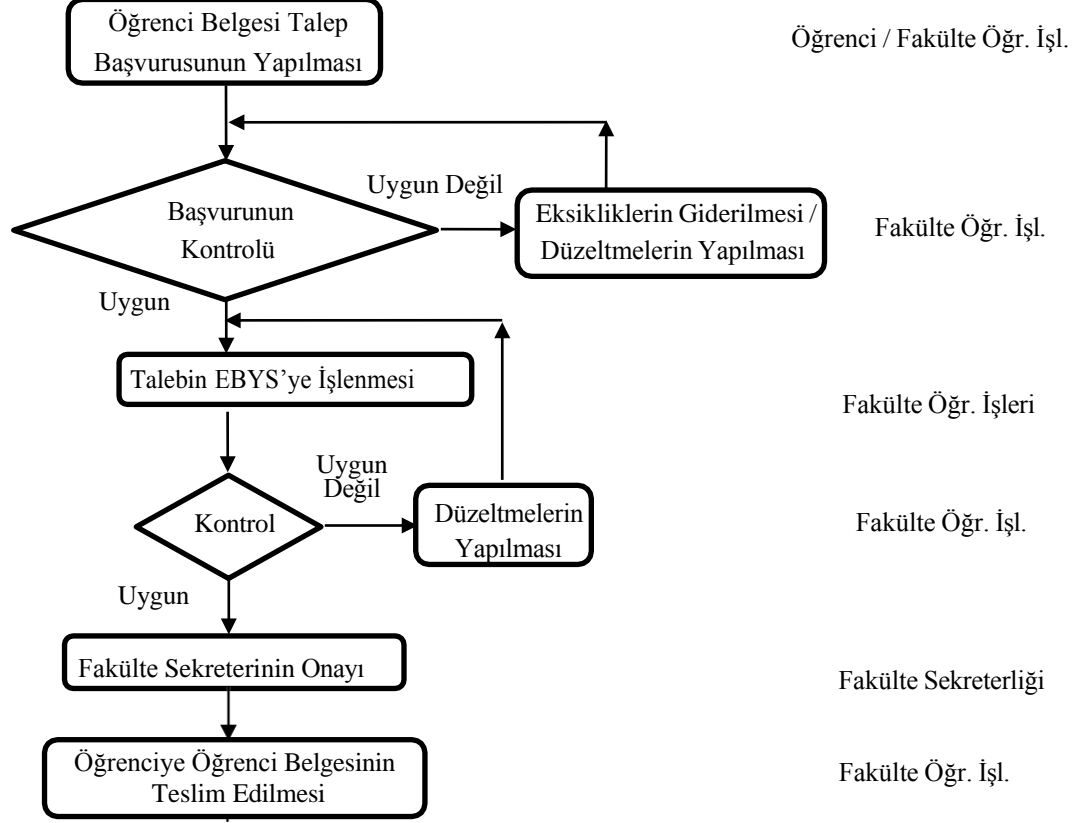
Öğrenci Belgesi Talep Başvurusunun Yapılması

Öğrenci / Fakülte Öğr. İşl.

Uygun Değil

Başvurunun Kontrolü

Eksikliklerin Giderilmesi / Düzeltmelerin Yapılması

Fakülte Öğr. İşl.

Uygun

Talebin EBYS'ye İşlenmesi

Fakülte Öğr. İşleri

Uygun Değil

Kontrol

Düzeltmelerin Yapılması

Fakülte Öğr. İşl.

Uygun

Fakülte Sekreterinin Onayı

Fakülte Sekreterliği

Öğrenciye Öğrenci Belgesinin Teslim Edilmesi

Fakülte Öğr. İşl.